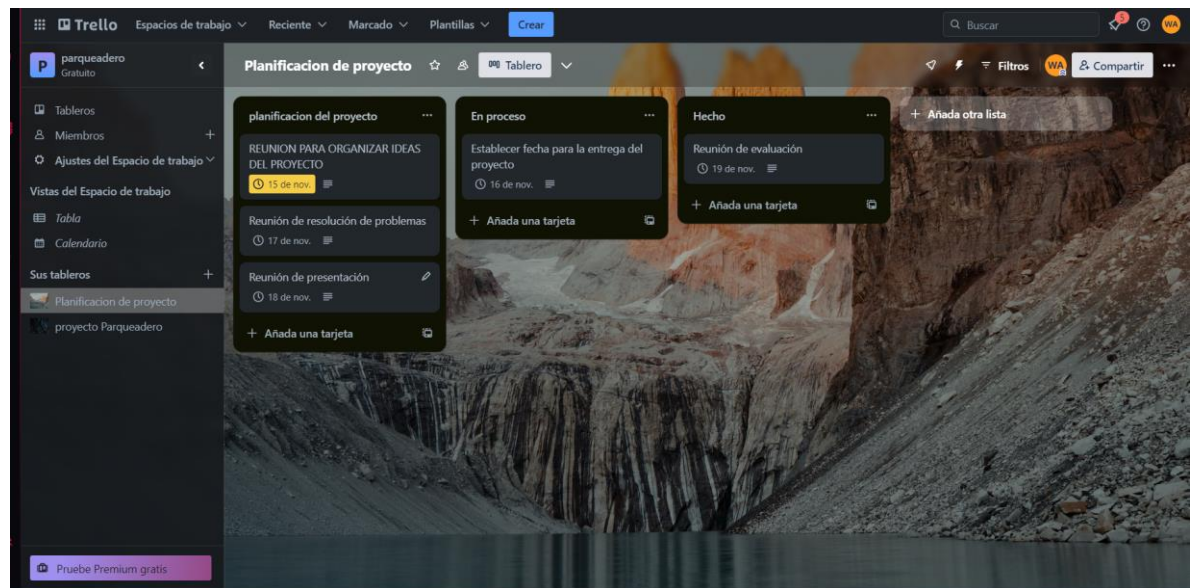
Trello Espacios de trabajo Reciente Marcado Plantillas Crear
Buscar
WA

P parqueadero
Gratuito

Tableros
Miembros +
Ajustes del Espacio de trabajo
Vistas del Espacio de trabajo
Tabla
Calendario
Sus tableros +
Planificacion de proyecto
proyecto Parqueadero

Pruebe Premium gratis

Planificacion de proyecto Tablero
Filtros WA Compartir

planificacion del proyecto
REUNION PARA ORGANIZAR IDEAS DEL PROYECTO
15 de nov.
Reunión de resolución de problemas
17 de nov.
Reunión de presentación
18 de nov.
+ Añada una tarjeta

En proceso
Establecer fecha para la entrega del proyecto
16 de nov.
+ Añada una tarjeta

Hecho
Reunión de evaluación
19 de nov.
+ Añada una tarjeta

+ Añada otra lista